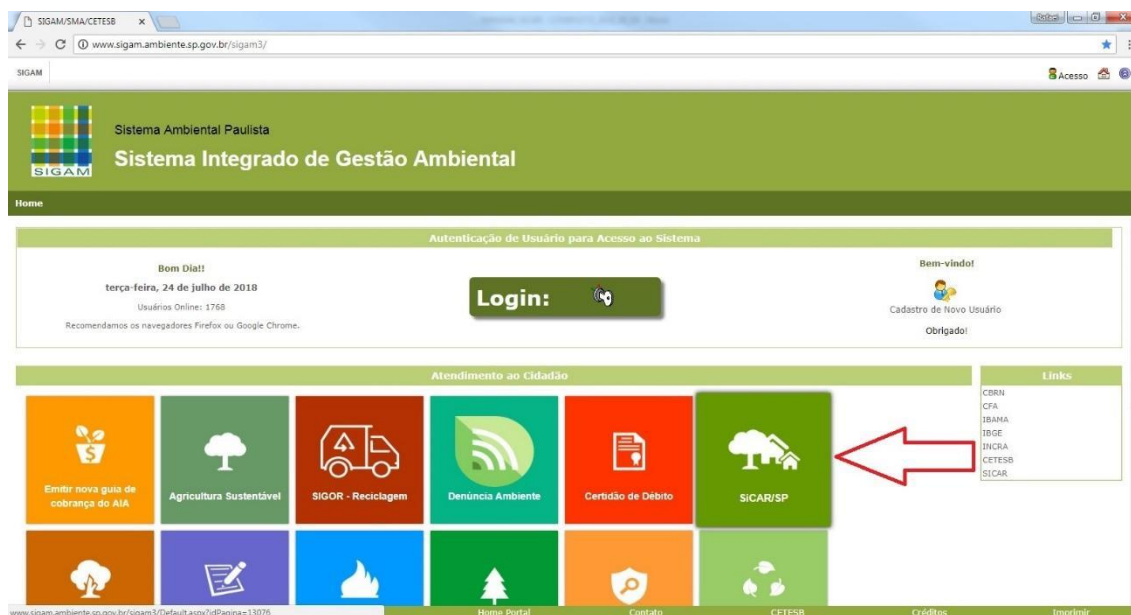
SIGAM/SMA/CETESB ×

www.sigam.ambiente.sp.gov.br/sigam3/

SIGAM

Acesso

SIGAM

Sistema Ambiental Paulista

Sistema Integrado de Gestão Ambiental

Home

Autenticação de Usuário para Acesso ao Sistema

Bom Dia!!

terça-feira, 24 de julho de 2018

Usuários Online: 1768

Recomendamos os navegadores Firefox ou Google Chrome.

Login:

Bem-vindo!

Cadastro de Novo Usuário

Obrigado!

Atendimento ao Cidadão

Links

CBRN
CFA
IBAMA
IBGE
INCRA
CETESB
SICAR

Emitir nova guia de cobrança do AIA

Agricultura Sustentável

SIGOR - Reciclagem

Denúncia Ambiente

Certidão de Débito

SiCAR/SP

www.sigam.ambiente.sp.gov.br/sigam3/Default.aspx?idPagina=13076

Home Portal

Contato

CETESB

Créditos

Imprimir